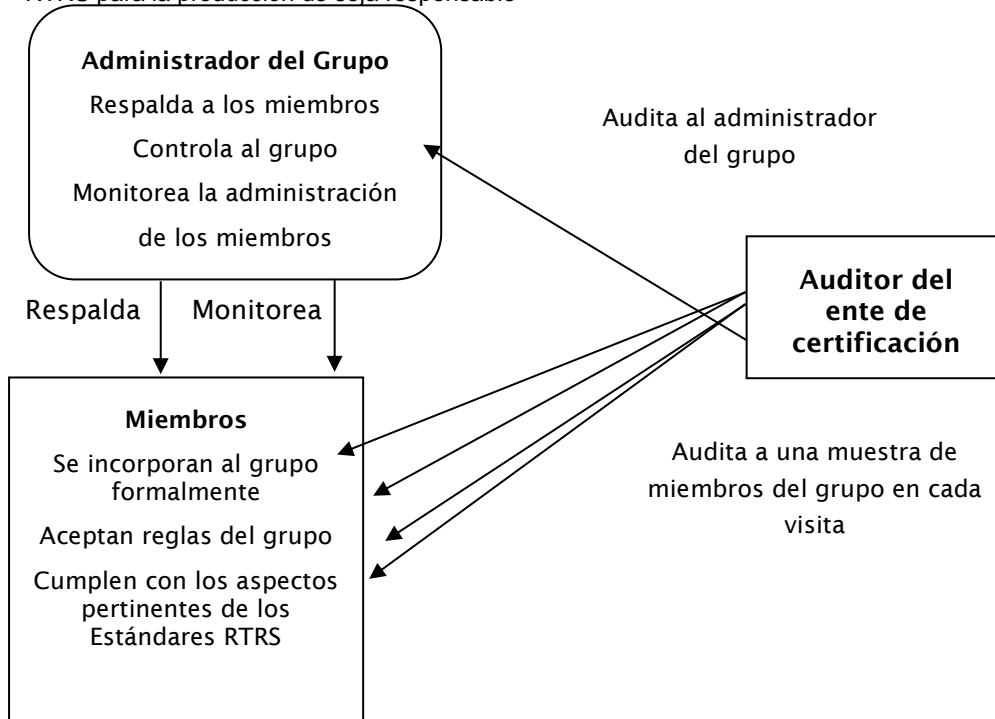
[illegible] para la producción de soja responsable

**Administrador del Grupo**
Respalda a los miembros
Controla al grupo
Monitorea la administración de los miembros

Audita al administrador del grupo

**Auditor del ente de certificación**

Respalda

Monitorea

**Miembros**
Se incorporan al grupo formalmente
Aceptan reglas del grupo
Cumplen con los aspectos pertinentes de los Estándares RTRS

Audita a una muestra de miembros del grupo en cada visita